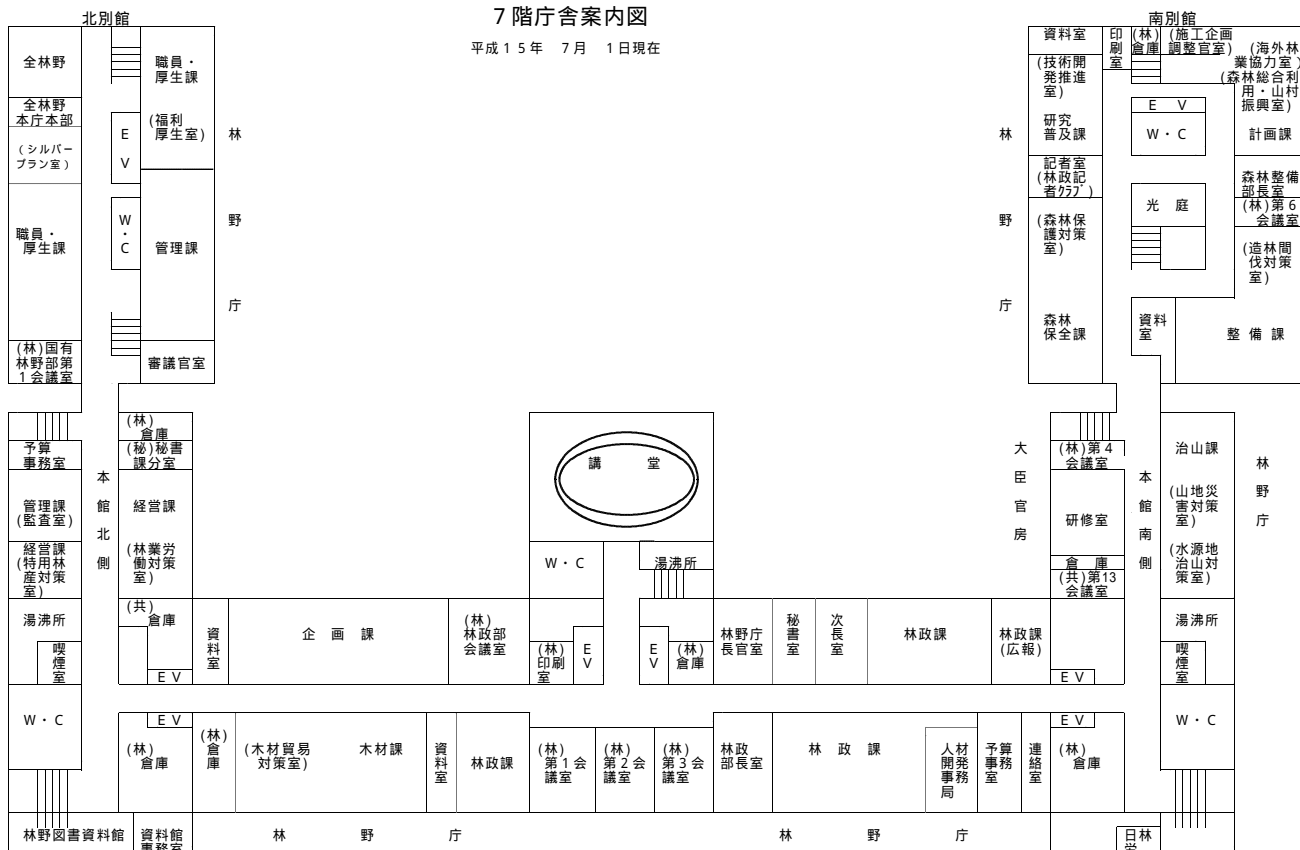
7階庁舎案内図
平成15年 7月 1日現在

北別館
全林野
全林野本庁本部
(シルバープラン室)
職員・厚生課
(林)国有林野部第1会議室
E V
W・C
職員・厚生課
(福利厚生室)
管理課
審議官室
林野庁

南別館
資料室
印刷室
(林)倉庫
(施工企画調整官室)
(海外林業協力室)
(森林総合利用・山村振興室)
(技術開発推進室)
研究普及課
記者室(林政記者クラブ)
(森林保護対策室)
森林保全課
E V
W・C
光庭
計画課
森林整備部長室
(林)第6会議室
(造林間伐対策室)
資料室
整備課
林野庁

予算事務室
管理課(監査室)
経営課(特用林産対策室)
湯沸所
喫煙室
W・C
本館北側
(林)倉庫
(秘)秘書課分室
経営課
(林業労働対策室)
(共)倉庫
E V
資料室
企画課
(林)林政部会議室
講堂
W・C
湯沸所
(林)印刷室
E V
E V
(林)倉庫
林野庁長官室
秘書室
次長室
林政課
林政課(広報)
大臣官房
(林)第4会議室
研修室
倉庫
(共)第13会議室
E V
本館南側
治山課
(山地災害対策室)
(水源地治山対策室)
湯沸所
喫煙室
W・C
林野庁

E V
(林)倉庫
(林)倉庫
(木材貿易対策室)
木材課
資料室
林政課
(林)第1会議室
(林)第2会議室
(林)第3会議室
林政部長室
林政課
人材開発事務局
予算事務室
連絡室
E V
(林)倉庫
林野図書資料館
資料館事務室
林野庁
林野庁
日林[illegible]